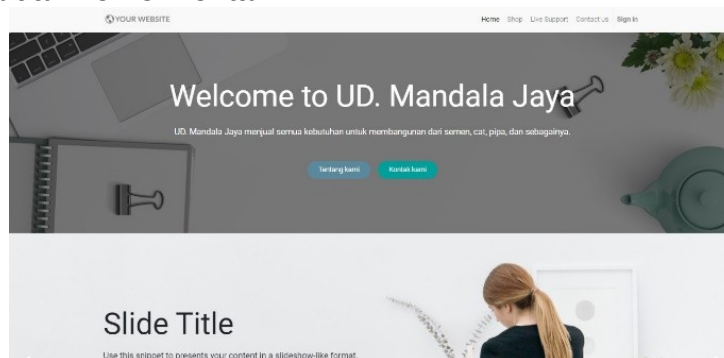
YOUR WEBSITE

Home Shop Live Support Contact us Sign in

Welcome to UD. Mandala Jaya

UD. Mandala Jaya menjual semua kebutuhan untuk membangunan dari semen, cat, pipa, dan sebagainya.

Tentang kami Kontak kami

Slide Title

Use this snippet to presents your content in a slideshow-like format.